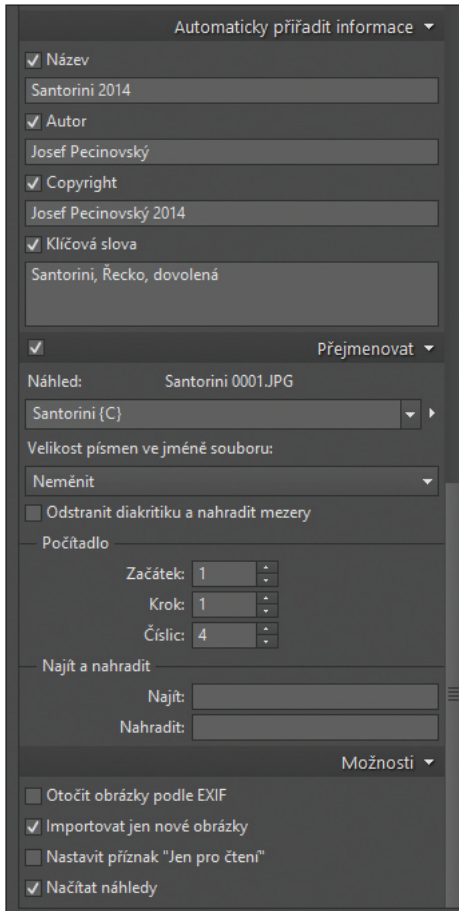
Automaticky přiřadit informace

Název

Santorini 2014

Autor

Josef Pecinovský

Copyright

Josef Pecinovský 2014

Klíčová slova

Santorini, Řecko, dovolená

Přejmenovat

Náhled: Santorini 0001.JPG

Santorini {C}

Velikost písmen ve jméně souboru:

Neměnit

Odstranit diakritiku a nahradit mezery

Počítadlo

Začátek: 1

Krok: 1

Číslic: 4

Najít a nahradit

Najít:

Nahradit:

Možnosti

Otočit obrázky podle EXIF

Importovat jen nové obrázky

Nastavit příznak "Jen pro čtení"

Načítat náhledy